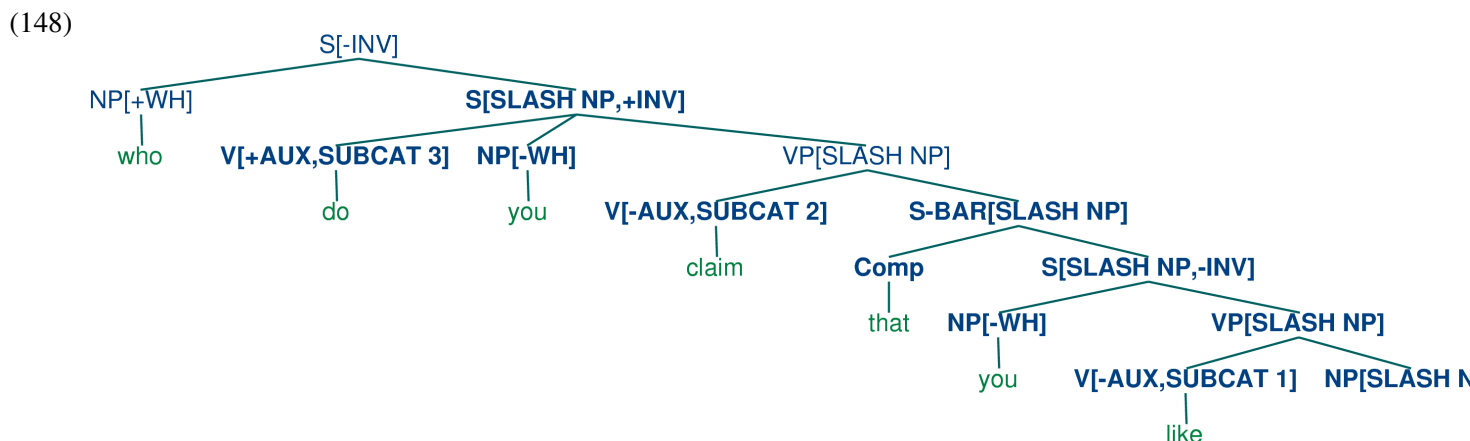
(148)

S[-INV]

NP[+WH] S[SLASH NP,+INV]

who V[+AUX,SUBCAT 3] NP[-WH] VP[SLASH NP]

do you V[-AUX,SUBCAT 2] S-BAR[SLASH NP]

claim Comp S[SLASH NP,-INV]

that NP[-WH] VP[SLASH NP]

you V[-AUX,SUBCAT 1] NP[SLASH N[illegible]

like